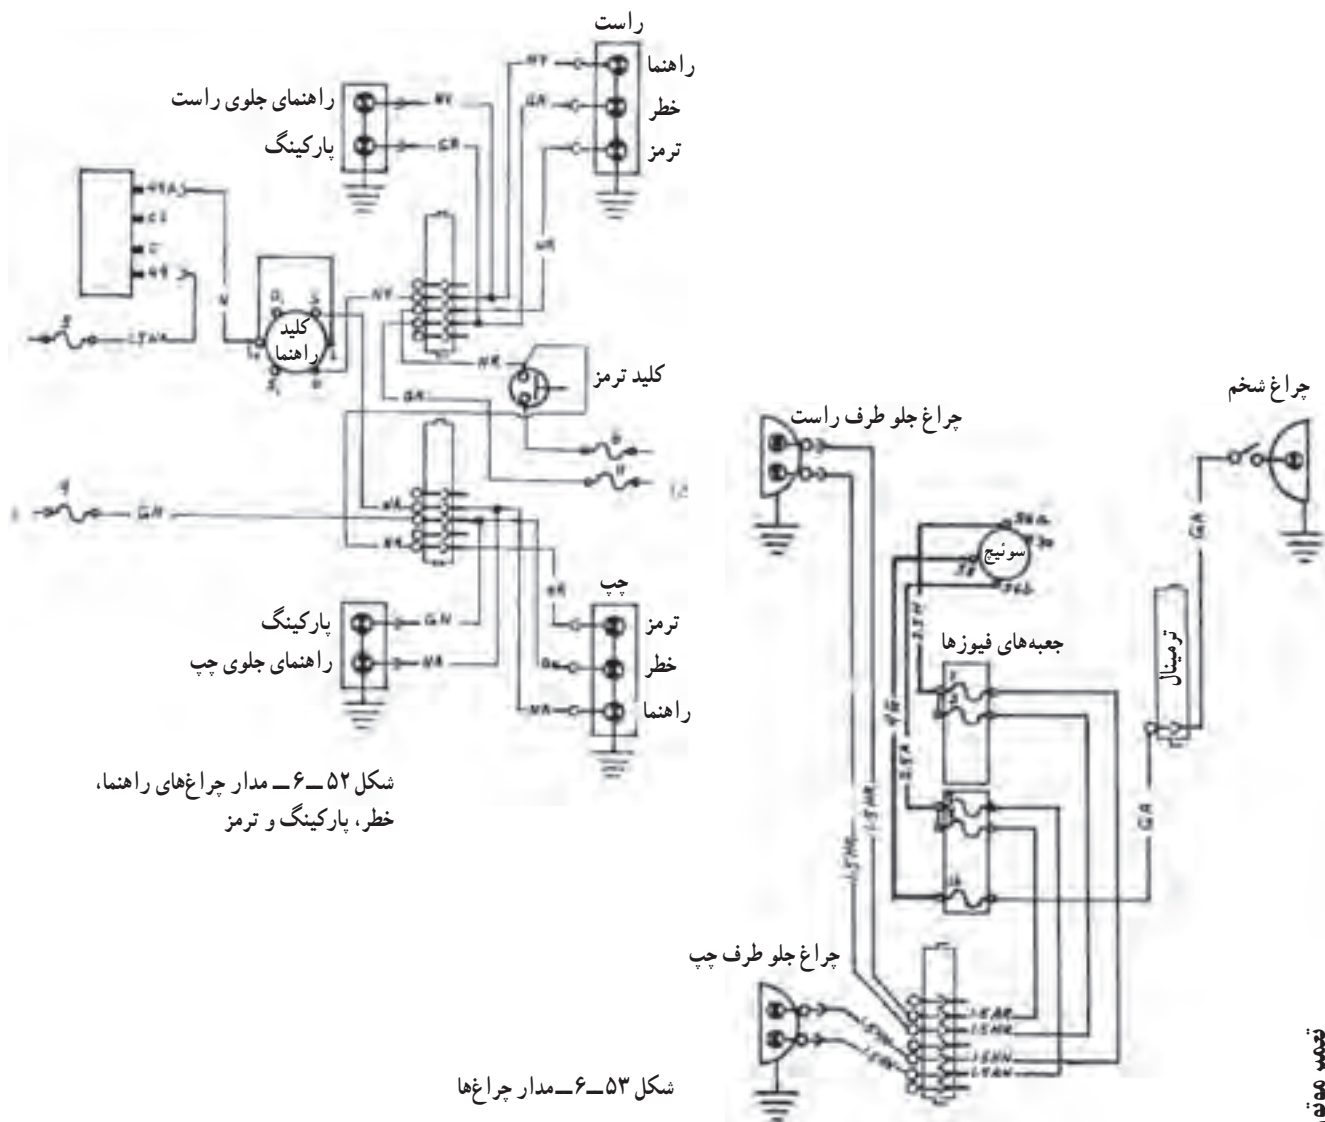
راست
راهنما
خطر
ترمز
راهنمای جلوی راست
پارکینگ
کلید راهنما
کلید ترمز
چپ
ترمز
خطر
راهنما
پارکینگ
راهنمای جلوی چپ
شکل ۵۲ـ۶ـ مدار چراغ‌های راهنما، خطر، پارکینگ و ترمز
چراغ شخم
چراغ جلو طرف راست
سوئیچ
جعبه‌های فیوزها
ترمینال
چراغ جلو طرف چپ
شکل ۵۳ـ۶ـ مدار چراغ‌ها